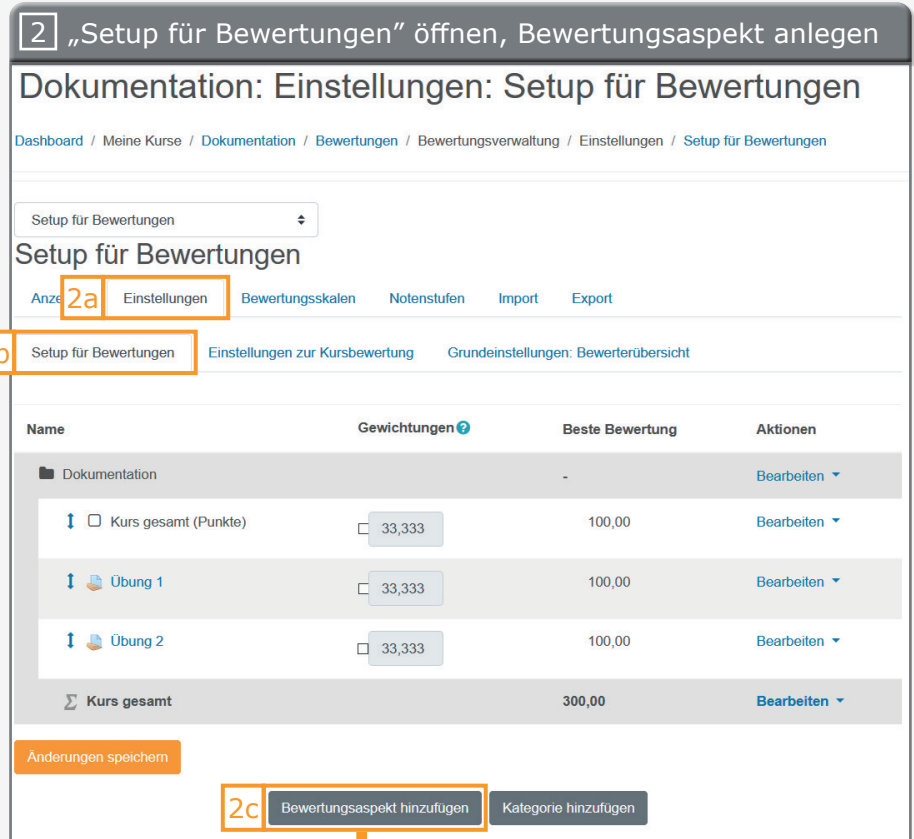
2 „Setup für Bewertungen" öffnen, Bewertungsaspekt anlegen

Dokumentation: Einstellungen: Setup für Bewertungen

Dashboard / Meine Kurse / Dokumentation / Bewertungen / Bewertungsverwaltung / Einstellungen / Setup für Bewertungen

Setup für Bewertungen

Setup für Bewertungen

Anze 2a Einstellungen Bewertungsskalen Notenstufen Import Export

b Setup für Bewertungen Einstellungen zur Kursbewertung Grundeinstellungen: Bewerterübersicht

| Name | Gewichtungen | Beste Bewertung | Aktionen |
|---|---|---|---|
| Dokumentation | | - | Bearbeiten |
| Kurs gesamt (Punkte) | 33,333 | 100,00 | Bearbeiten |
| Übung 1 | 33,333 | 100,00 | Bearbeiten |
| Übung 2 | 33,333 | 100,00 | Bearbeiten |
| $\sum$ Kurs gesamt | | 300,00 | Bearbeiten |

Änderungen speichern

2c Bewertungsaspekt hinzufügen Kategorie hinzufügen